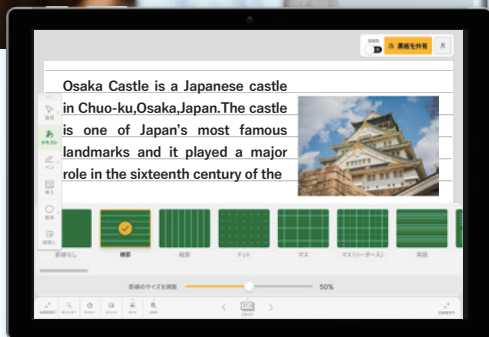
板書を共有

Osaka Castle is a Japanese castle in Chuo-ku,Osaka,Japan.The castle is one of Japan's most famous landmarks and it played a major role in the sixteenth century of the

罫線なし
横罫
縦罫
ドット
マス
マス(リーダーあり)
英語

罫線のサイズを調整
50%